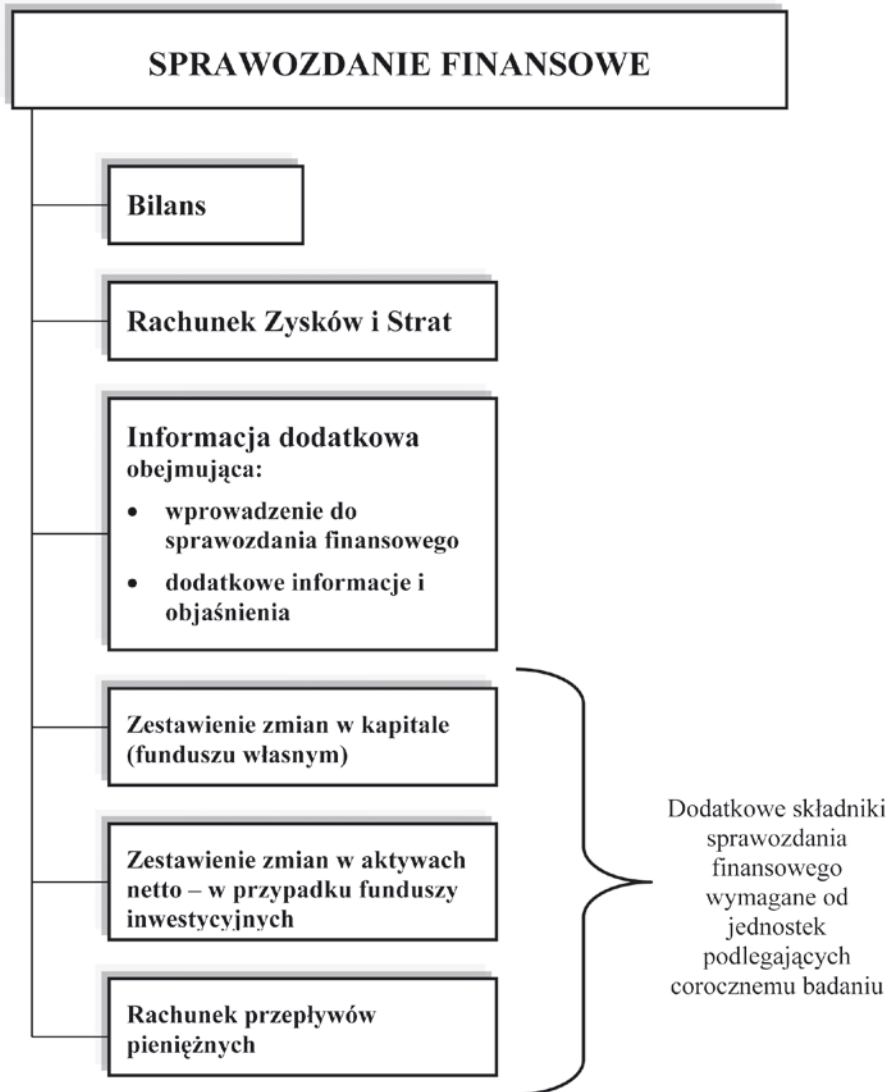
SPRAWOZDANIE FINANSOWE

Bilans

Rachunek Zysków i Strat

Informacja dodatkowa obejmująca:

- wprowadzenie do sprawozdania finansowego
- dodatkowe informacje i objaśnienia

Zestawienie zmian w kapitale (funduszu własnym)

Zestawienie zmian w aktywach netto – w przypadku funduszy inwestycyjnych

Rachunek przepływów pieniężnych

Dodatkowe składniki sprawozdania finansowego wymagane od jednostek podlegających corocznemu badaniu